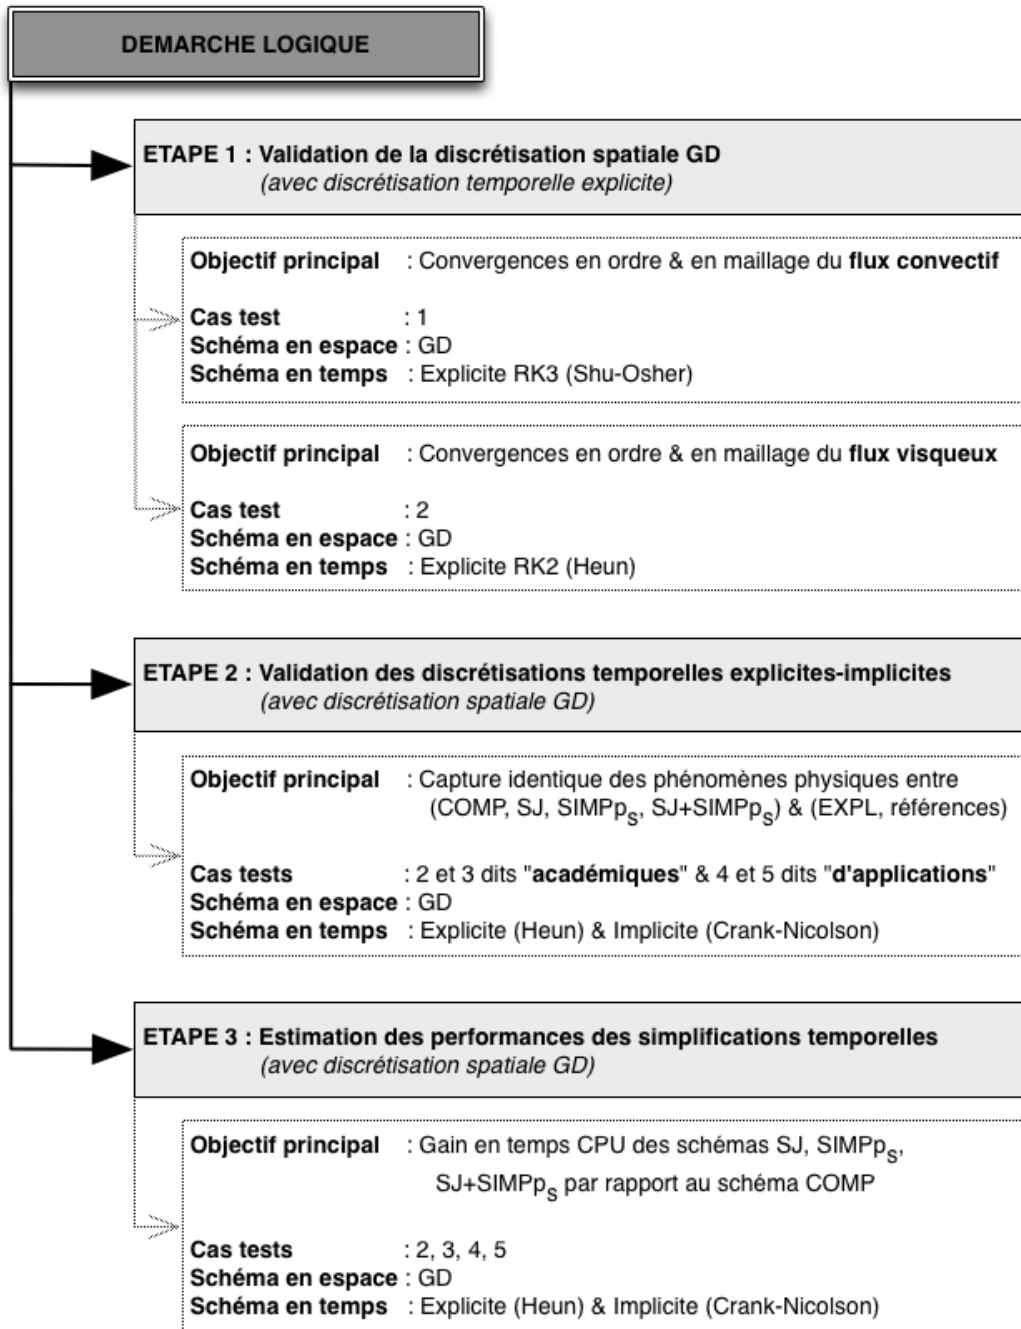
DEMARCHE LOGIQUE

ETAPE 1 : Validation de la discrétisation spatiale GD
(avec discrétisation temporelle explicite)

Objectif principal : Convergences en ordre & en maillage du flux convectif

Cas test : 1
Schéma en espace : GD
Schéma en temps : Explicite RK3 (Shu-Osher)

Objectif principal : Convergences en ordre & en maillage du flux visqueux

Cas test : 2
Schéma en espace : GD
Schéma en temps : Explicite RK2 (Heun)

ETAPE 2 : Validation des discrétisations temporelles explicites-implicites
(avec discrétisation spatiale GD)

Objectif principal : Capture identique des phénomènes physiques entre (COMP, SJ, SIMP$p_S$, SJ+SIMP$p_S$) & (EXPL, références)

Cas tests : 2 et 3 dits "académiques" & 4 et 5 dits "d'applications"
Schéma en espace : GD
Schéma en temps : Explicite (Heun) & Implicite (Crank-Nicolson)

ETAPE 3 : Estimation des performances des simplifications temporelles
(avec discrétisation spatiale GD)

Objectif principal : Gain en temps CPU des schémas SJ, SIMP$p_S$, SJ+SIMP$p_S$ par rapport au schéma COMP

Cas tests : 2, 3, 4, 5
Schéma en espace : GD
Schéma en temps : Explicite (Heun) & Implicite (Crank-Nicolson)